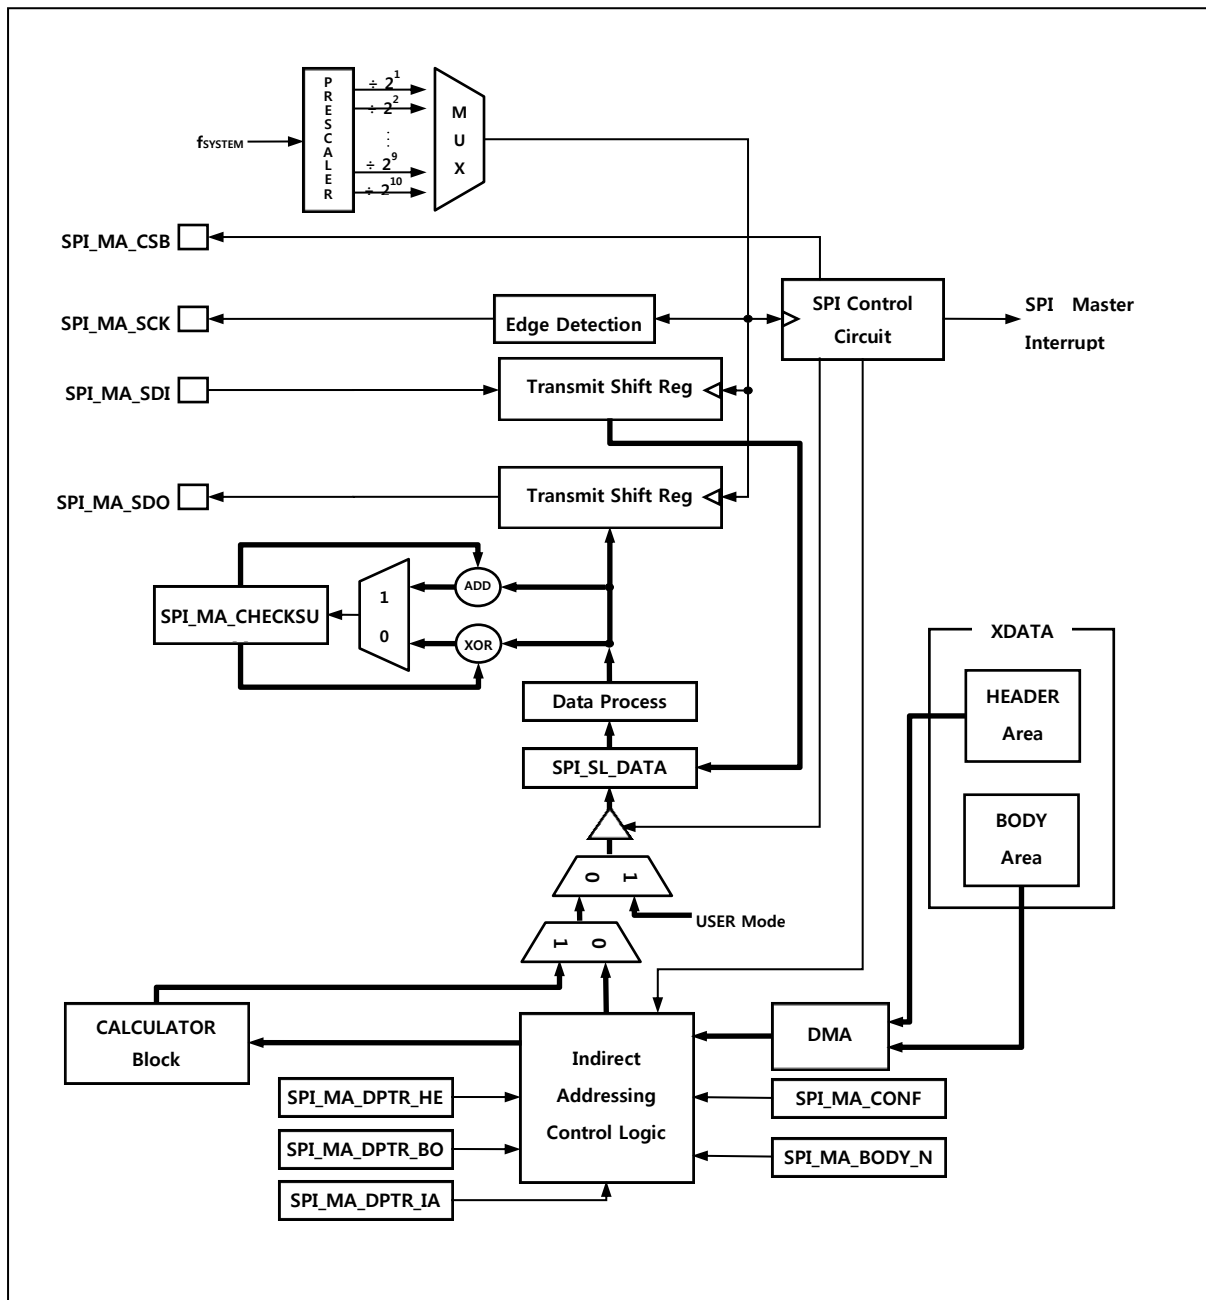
PRESCALER

$\div 2^1$
$\div 2^2$
$\vdots$
$\div 2^9$
$\div 2^{10}$

MUX

$f_{SYSTEM}$

SPI_MA_CSB

SPI_MA_SCK

Edge Detection

SPI Control Circuit

SPI Master Interrupt

SPI_MA_SDI

Transmit Shift Reg

SPI_MA_SDO

Transmit Shift Reg

ADD

1

SPI_MA_CHECKSU

0

XOR

XDATA

HEADER Area

Data Process

SPI_SL_DATA

BODY Area

0 1

USER Mode

1 0

CALCULATOR Block

Indirect Addressing Control Logic

DMA

SPI_MA_DPTR_HE

SPI_MA_CONF

SPI_MA_DPTR_BO

SPI_MA_BODY_N

SPI_MA_DPTR_IA